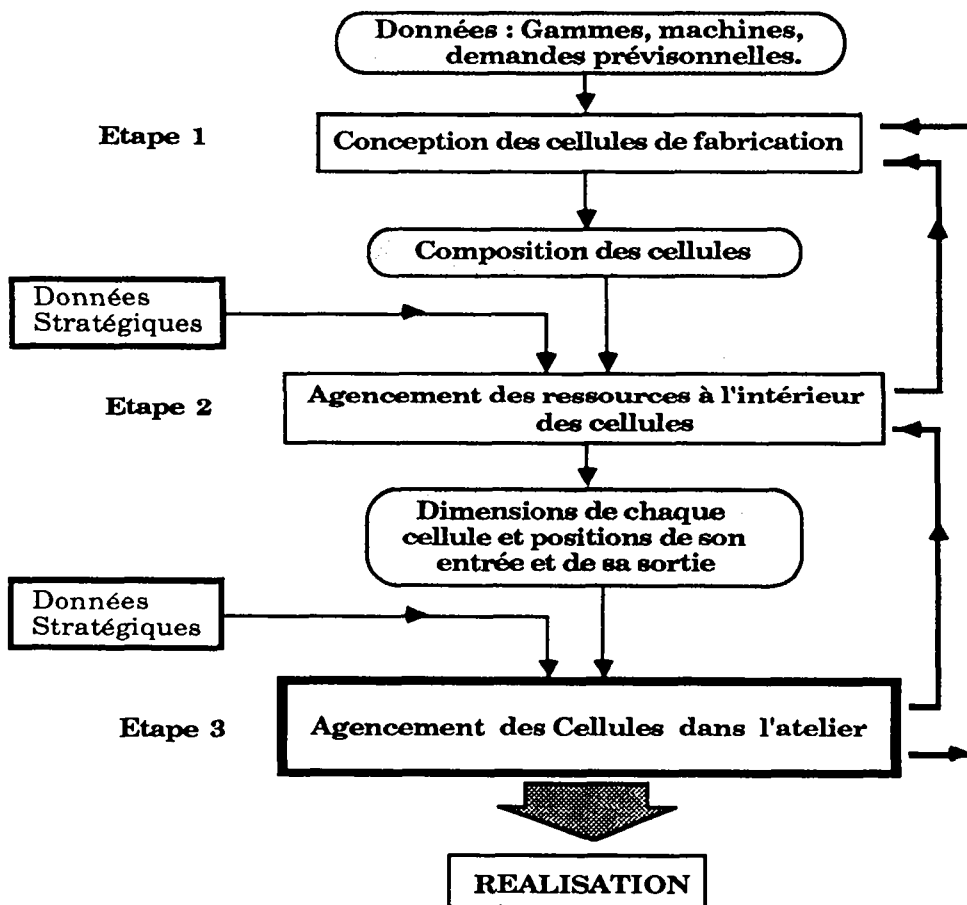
Données : Gammes, machines, demandes prévisonnelles.

Etape 1

Conception des cellules de fabrication

Composition des cellules

Données Stratégiques

Etape 2

Agencement des ressources à l'intérieur des cellules

Dimensions de chaque cellule et positions de son entrée et de sa sortie

Données Stratégiques

Etape 3

Agencement des Cellules dans l'atelier

REALISATION